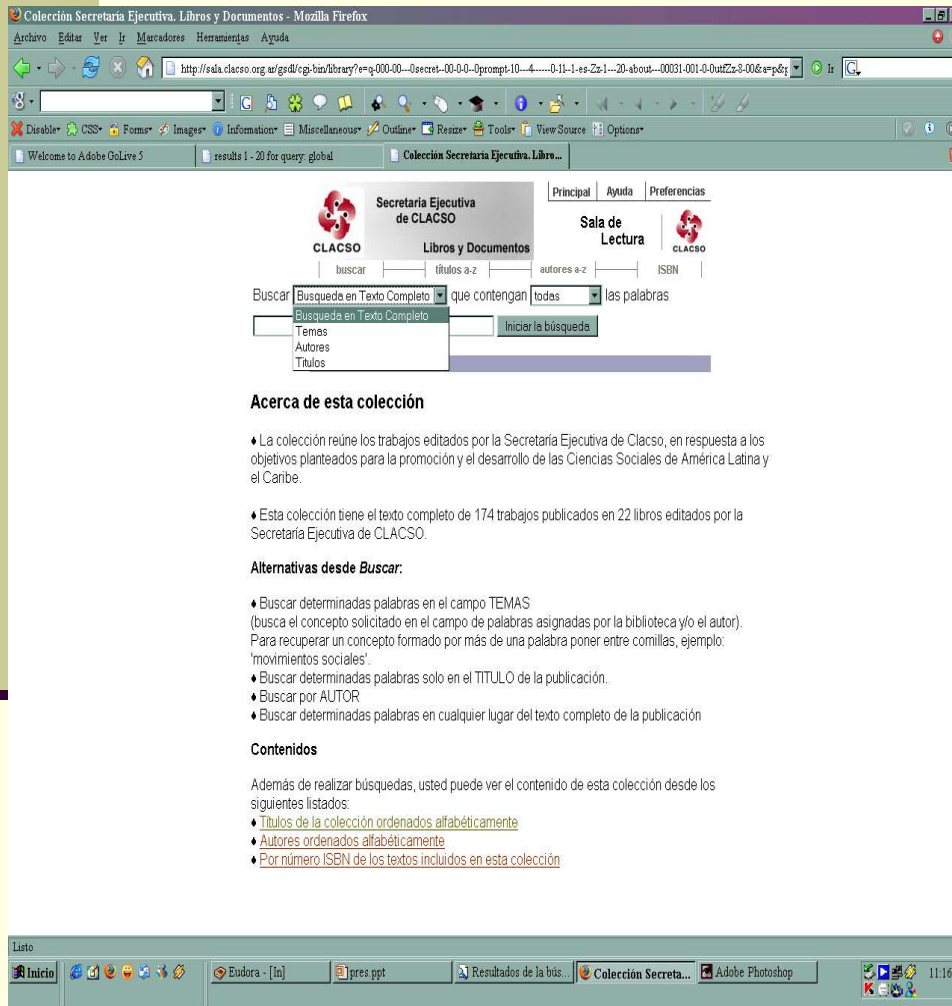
Colección Secretaria Ejecutiva. Libros y Documentos - Mozilla Firefox
Archivo Editar Ver Ir Marcadores Herramientas Ayuda
http://sala.clacso.org.ar/gsdl/cgi-bin/library?e=q-000-00---0secret--00-0-0--0prompt-10---4------0-11-1-es-Zz-1---20-about---00031-001-0-0utfZz-8-00&a=p&p
Ir
Disable CSS Forms Images Information Miscellaneous Outline Resize Tools View Source Options
Welcome to Adobe GoLive 5
results 1 - 20 for query: global
Colección Secretaria Ejecutiva. Libro...

CLACSO
Secretaria Ejecutiva de CLACSO
Libros y Documentos
Principal Ayuda Preferencias
Sala de Lectura
CLACSO
buscar títulos a-z autores a-z ISBN

Buscar Busqueda en Texto Completo que contengan todas las palabras
Busqueda en Texto Completo
Temas
Autores
Títulos
Iniciar la búsqueda

Acerca de esta colección

• La colección reúne los trabajos editados por la Secretaría Ejecutiva de Clacso, en respuesta a los objetivos planteados para la promoción y el desarrollo de las Ciencias Sociales de América Latina y el Caribe.

• Esta colección tiene el texto completo de 174 trabajos publicados en 22 libros editados por la Secretaría Ejecutiva de CLACSO.

Alternativas desde Buscar:

• Buscar determinadas palabras en el campo TEMAS
(busca el concepto solicitado en el campo de palabras asignadas por la biblioteca y/o el autor). Para recuperar un concepto formado por más de una palabra poner entre comillas, ejemplo: 'movimientos sociales'.
• Buscar determinadas palabras solo en el TITULO de la publicación.
• Buscar por AUTOR
• Buscar determinadas palabras en cualquier lugar del texto completo de la publicación

Contenidos

Además de realizar búsquedas, usted puede ver el contenido de esta colección desde los siguientes listados:
• Títulos de la colección ordenados alfabéticamente
• Autores ordenados alfabéticamente
• Por número ISBN de los textos incluidos en esta colección

Listo
Inicio
Eudora - [In]
pres.ppt
Resultados de la bús...
Colección Secreta...
Adobe Photoshop
11:16